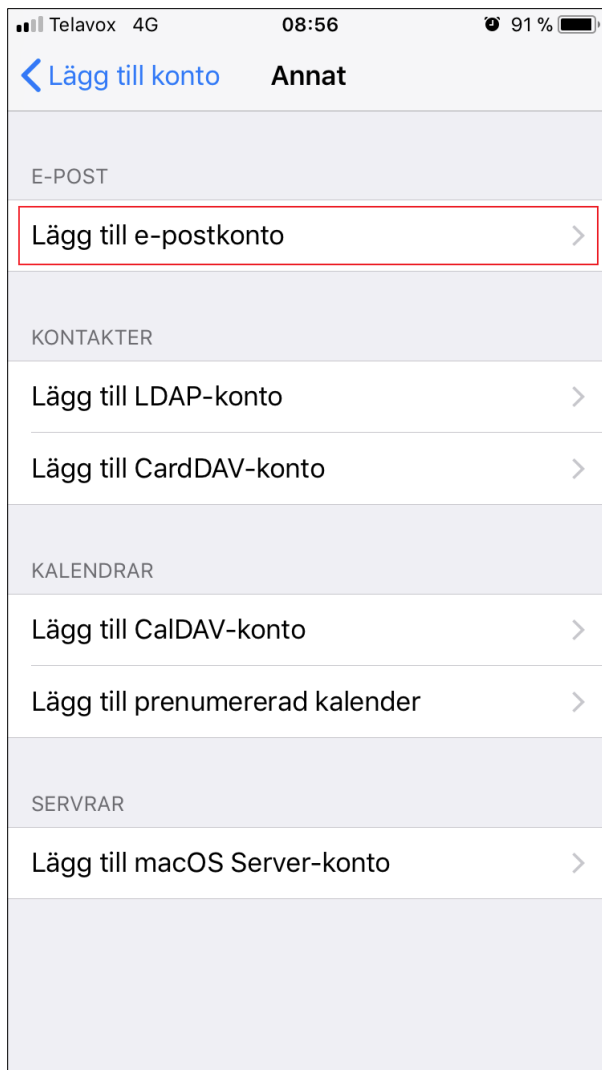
Telavox 4G 08:56 91 %

Lägg till konto Annat

E-POST

Lägg till e-postkonto

KONTAKTER

Lägg till LDAP-konto

Lägg till CardDAV-konto

KALENDRAR

Lägg till CalDAV-konto

Lägg till prenumererad kalender

SERVRAR

Lägg till macOS Server-konto